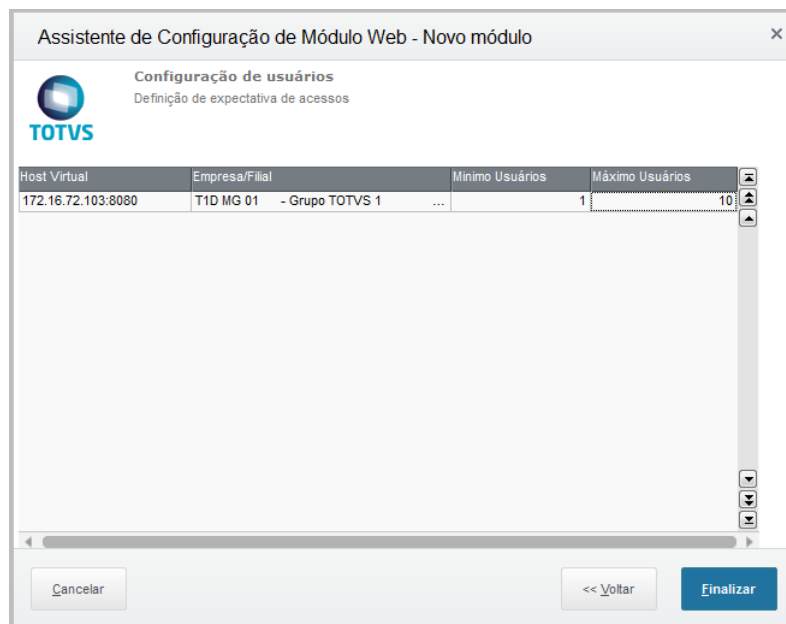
Assistente de Configuração de Módulo Web - Novo módulo

×

TOTVS

Configuração de usuários

Definição de expectativa de acessos

| Host Virtual | Empresa/Filial | Minimo Usuários | Máximo Usuários |
|---|---|---|---|
| 172.16.72.103:8080 | T1D MG 01 - Grupo TOTVS 1 ... | 1 | 10 |

Cancelar

<< Voltar

Finalizar